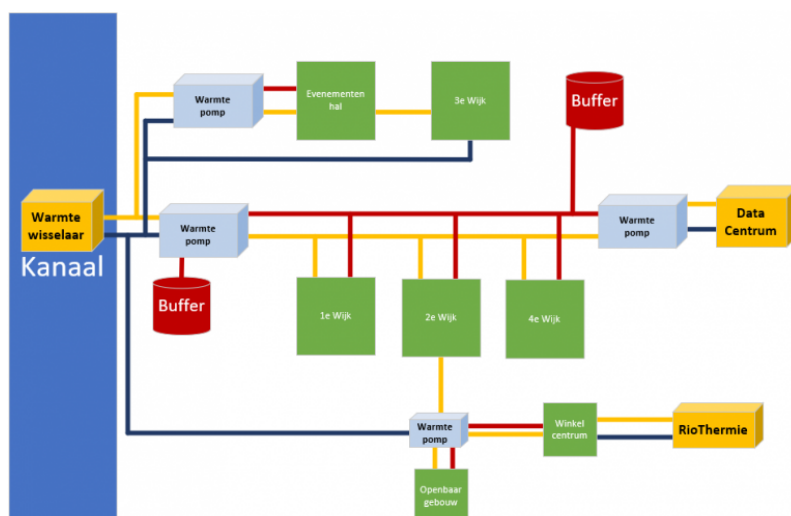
Warmte pomp

Evenementen hal

3e Wijk

Buffer

Warmte wisselaar

Kanaal

Warmte pomp

Warmte pomp

Data Centrum

Buffer

1e Wijk

2e Wijk

4e Wijk

Warmte pomp

Winkel centrum

RioThermie

Openbaar gebouw